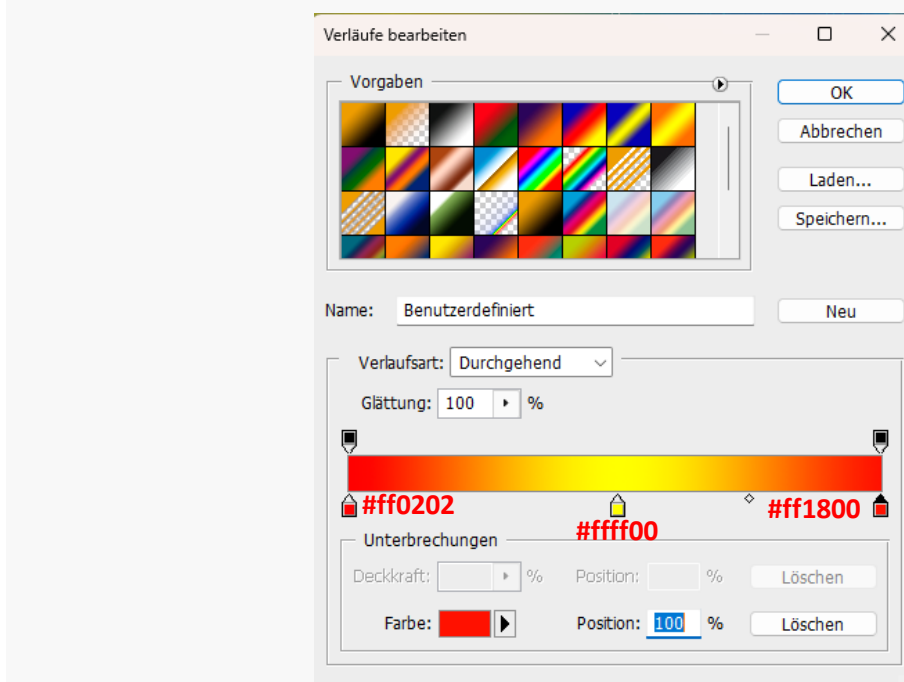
Verläufe bearbeiten

Vorgaben

OK

Abbrechen

Laden...

Speichern...

Name: Benutzerdefiniert

Neu

Verlaufsart: Durchgehend

Glättung: 100 %

#ff0202

#ffff00

#ff1800

Unterbrechungen

Deckkraft: % Position: % Löschen

Farbe: Position: 100 % Löschen